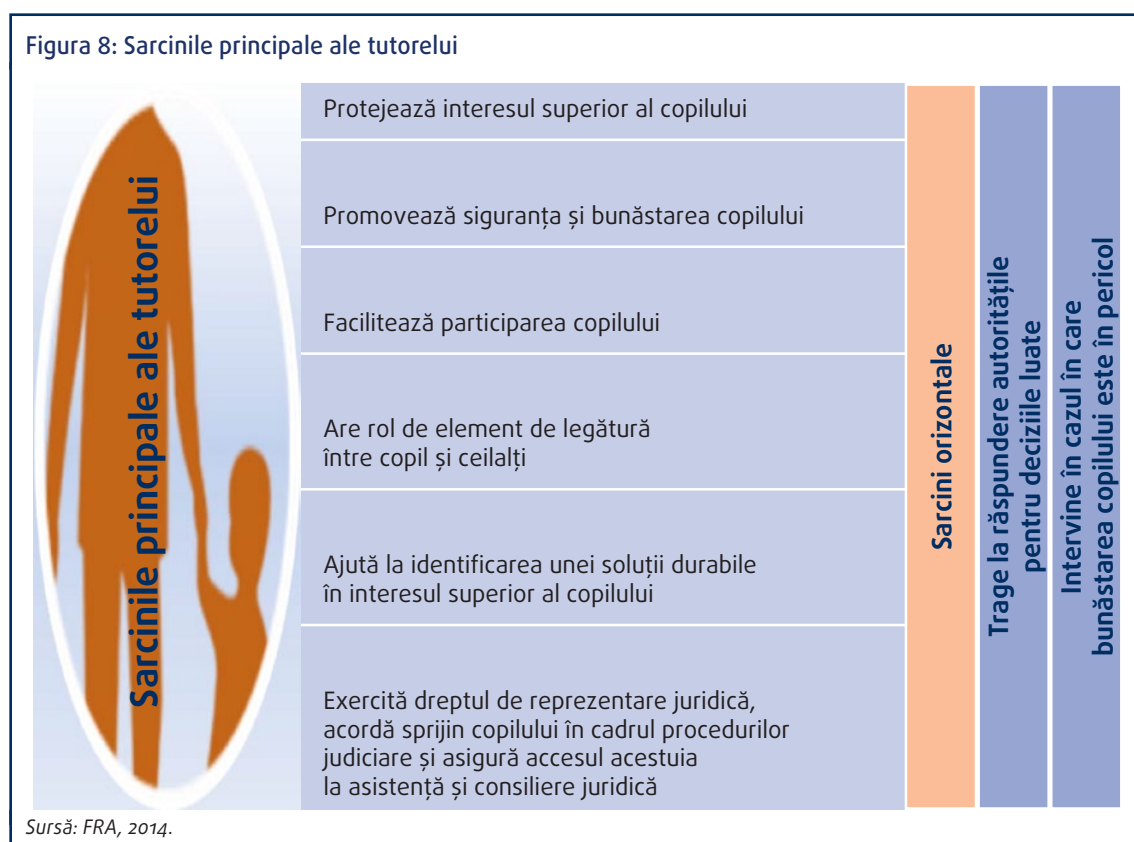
Figura 8: Sarcinile principale ale tutorelui

Sarcinile principale ale tutorelui

Protejează interesul superior al copilului

Promovează siguranța și bunăstarea copilului

Facilitează participarea copilului

Are rol de element de legătură între copil și ceilalți

Ajută la identificarea unei soluții durabile în interesul superior al copilului

Exercită dreptul de reprezentare juridică, acordă sprijin copilului în cadrul procedurilor judiciare și asigură accesul acestuia la asistență și consiliere juridică

Sarcini orizontale

Trage la răspundere autoritățile pentru deciziile luate

Intervine în cazul în care bunăstarea copilului este în pericol

Sursă: FRA, 2014.